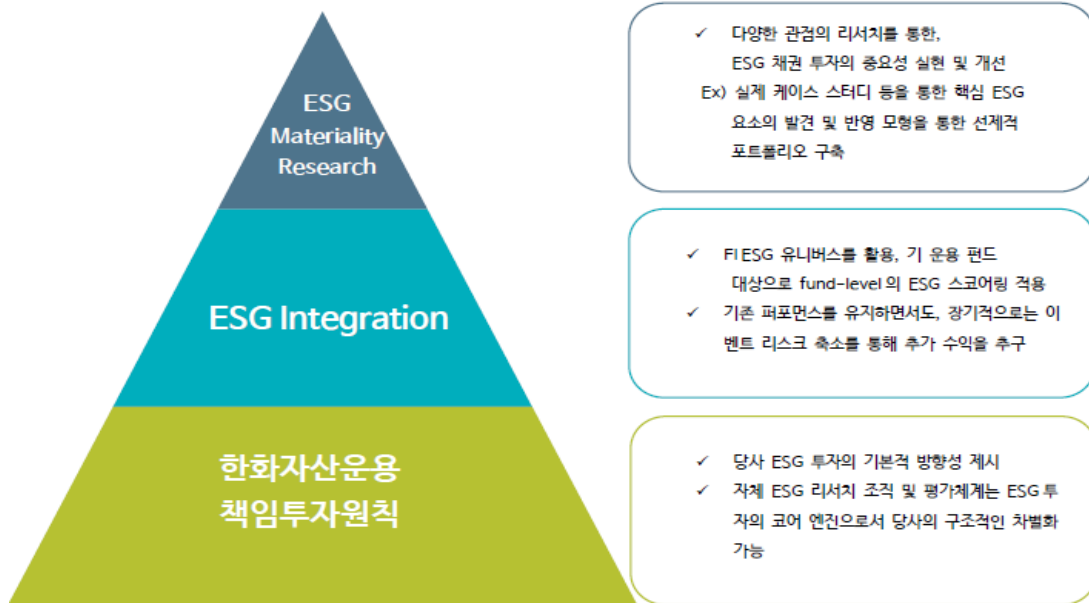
ESG Materiality Research

ESG Integration

한화자산운용 책임투자원칙

✓ 다양한 관점의 리서치를 통한, ESG 채권 투자의 중요성 실현 및 개선
Ex) 실제 케이스 스터디 등을 통한 핵심 ESG 요소의 발견 및 반영 모형을 통한 선제적 포트폴리오 구축

✓ FI ESG 유니버스를 활용, 기 운용 펀드 대상으로 fund-level의 ESG 스코어링 적용
✓ 기존 퍼포먼스를 유지하면서도, 장기적으로는 이벤트 리스크 축소를 통해 추가 수익을 추구

✓ 당사 ESG 투자의 기본적 방향성 제시
✓ 자체 ESG 리서치 조직 및 평가체계는 ESG 투자의 코어 엔진으로서 당사의 구조적인 차별화 가능